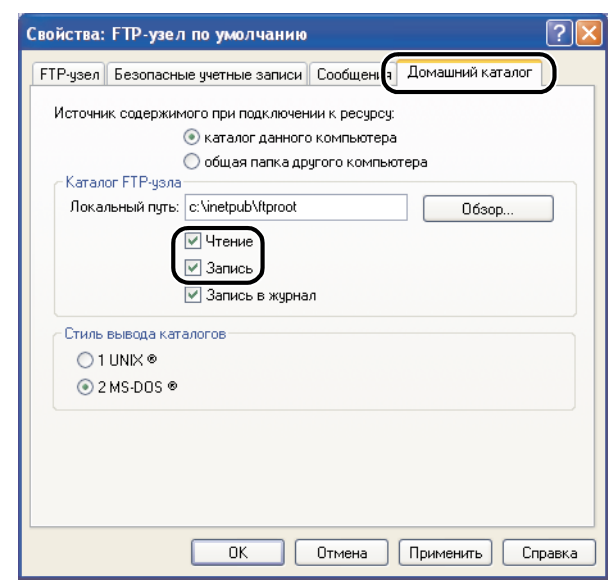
Свойства: FTP-узел по умолчанию

FTP-узел | Безопасные учетные записи | Сообщения | Домашний каталог

Источник содержимого при подключении к ресурсу:

каталог данного компьютера

общая папка другого компьютера

Каталог FTP-узла

Локальный путь: c:\inetpub\ftproot

Обзор...

Чтение

Запись

Запись в журнал

Стиль вывода каталогов

1 UNIX ®

2 MS-DOS ®

OK | Отмена | Применить | Справка